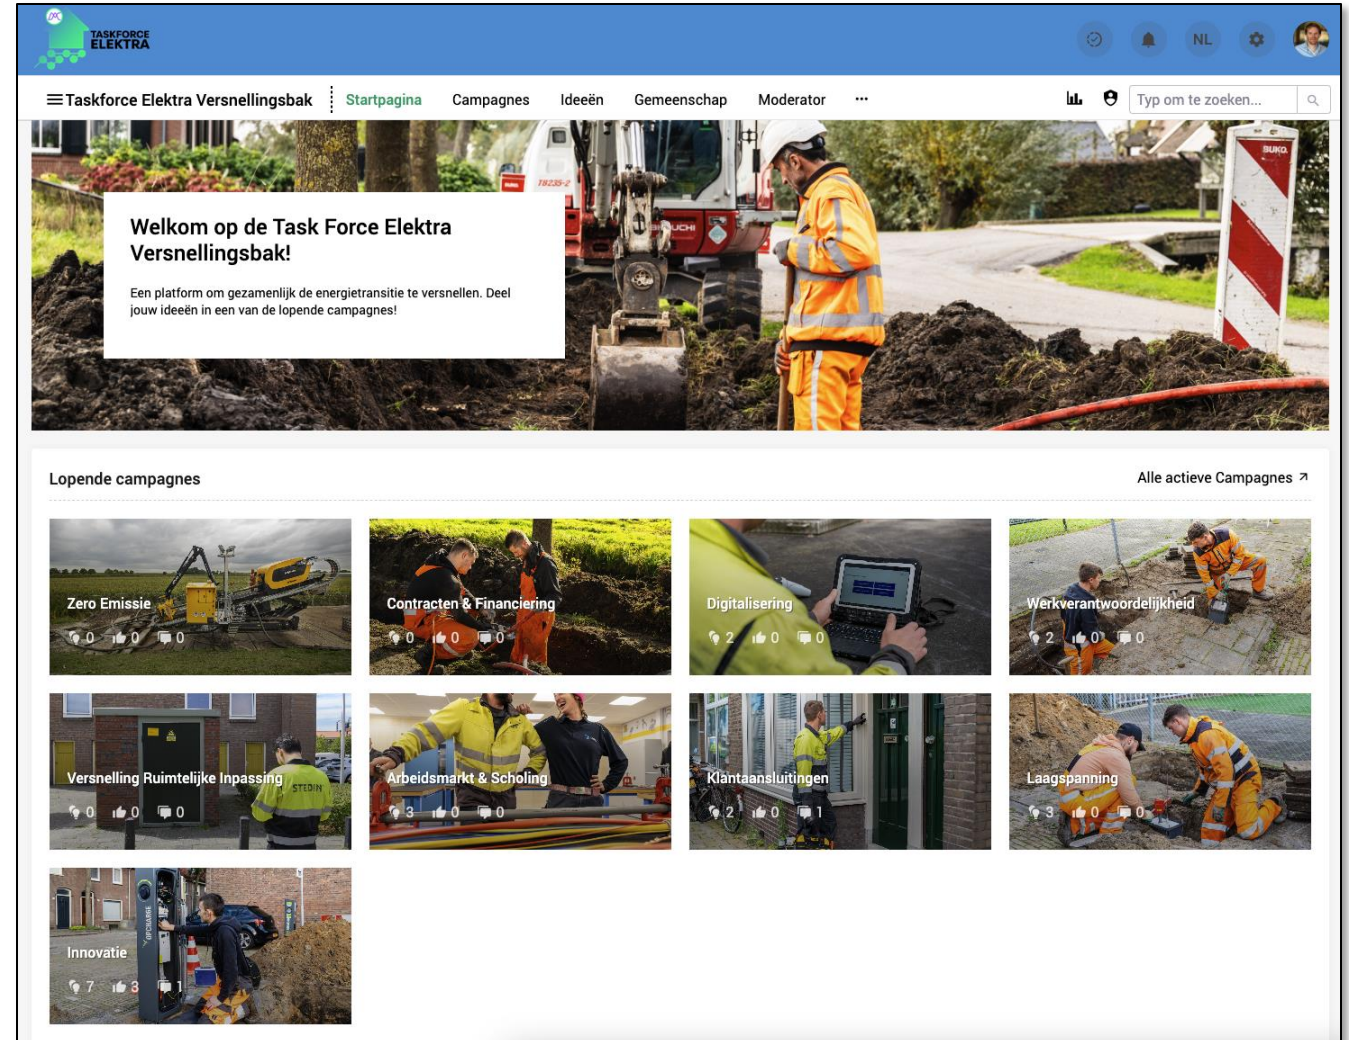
TASKFORCE ELEKTRA

NL

Taskforce Elektra Versnellingsbak | Startpagina | Campagnes | Ideeën | Gemeenschap | Moderator | ···

Typ om te zoeken...

Welkom op de Task Force Elektra Versnellingsbak!

Een platform om gezamenlijk de energietransitie te versnellen. Deel jouw ideeën in een van de lopende campagnes!

Lopende campagnes

Alle actieve Campagnes ↗

Zero Emissie
0 0 0

Contracten & Financiering
0 0 0

Digitalisering
2 0 0

Werkverantwoordelijkheid
2 0 0

Versnelling Ruimtelijke Inpassing
0 0 0

Arbeidsmarkt & Scholing
3 0 0

Klantaansluitingen
2 0 1

Laagspanning
3 0 0

Innovatie
7 3 1